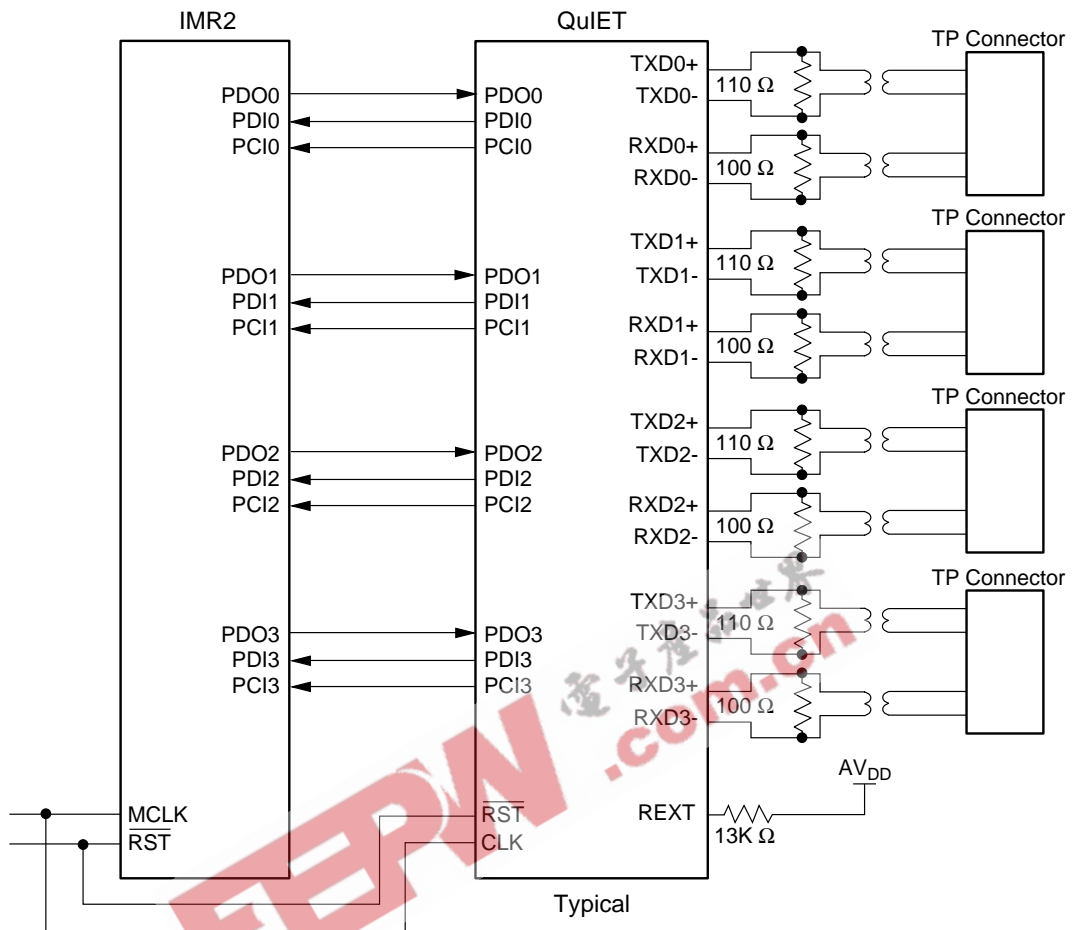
IMR2

QuIET

TP Connector

PDO0
PDI0
PCI0

PDO0
PDI0
PCI0

TXD0+
110 Ω
TXD0-

RXD0+
100 Ω
RXD0-

TP Connector

PDO1
PDI1
PCI1

PDO1
PDI1
PCI1

TXD1+
110 Ω
TXD1-

RXD1+
100 Ω
RXD1-

TP Connector

PDO2
PDI2
PCI2

PDO2
PDI2
PCI2

TXD2+
110 Ω
TXD2-

RXD2+
100 Ω
RXD2-

TP Connector

PDO3
PDI3
PCI3

PDO3
PDI3
PCI3

TXD3+
110 Ω
TXD3-

RXD3+
100 Ω
RXD3-

$AV_{DD}$

MCLK
$\overline{RST}$

$\overline{RST}$
CLK

REXT
13K Ω

Typical

EEPW .com.cn